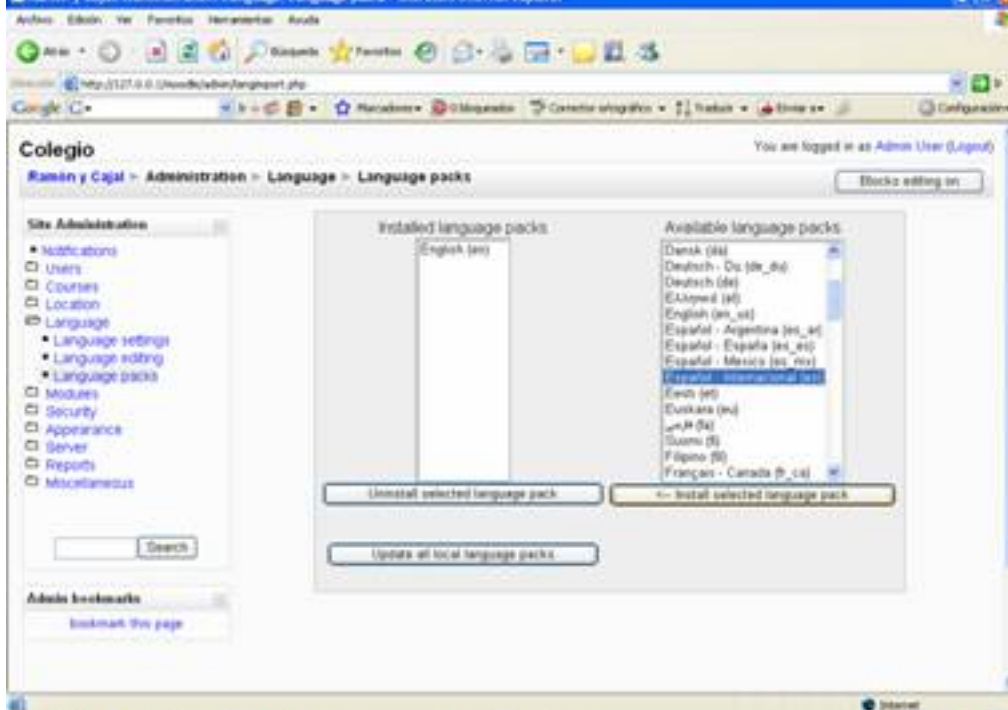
Archivo Edición Ver Favoritos Herramientas Ayuda

Atrás Búsqueda Favoritos

http://127.0.0.1/moodle/admin/langimport.php

Google Marcadores 0 bloqueados Corrector ortográfico Traducir Enviar a Configuración

Colegio

You are logged in as Admin User (Logout)

Ramón y Cajal ► Administration ► Language ► Language packs

Blocks editing on

Site Administration

• Notifications
Users
Courses
Location
Language
• Language settings
• Language editing
• Language packs
Modules
Security
Appearance
Server
Reports
Miscellaneous

Search

Admin bookmarks

bookmark this page

Installed language packs

English (en)

Available language packs

Dansk (da)
Deutsch - Du (de_du)
Deutsch (de)
Ελληνικά (el)
English (en_us)
Español - Argentina (es_ar)
Español - España (es_es)
Español - Mexico (es_mx)
Español - Internacional (es)
Eesti (et)
Euskara (eu)
فارسی (fa)
Suomi (fi)
Filipino (fil)
Français - Canada (fr_ca)

Uninstall selected language pack

<-- Install selected language pack

Update all local language packs

Internet